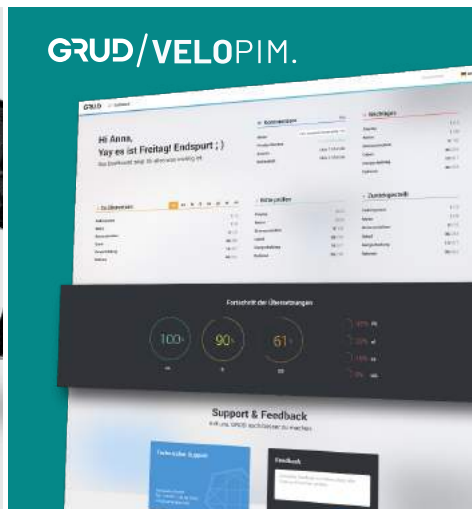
GRUD/VELOPIM.

GRUD

Hi Anna,
Yay es ist Freitag! Endspurt ; )

Kommentare

Nachfragen

Zu übersetzen

Bitte prüfen

Zuständigkeit

Fortschritt der Übersetzungen

100

90

61

Support & Feedback

Technischer Support

Feedback